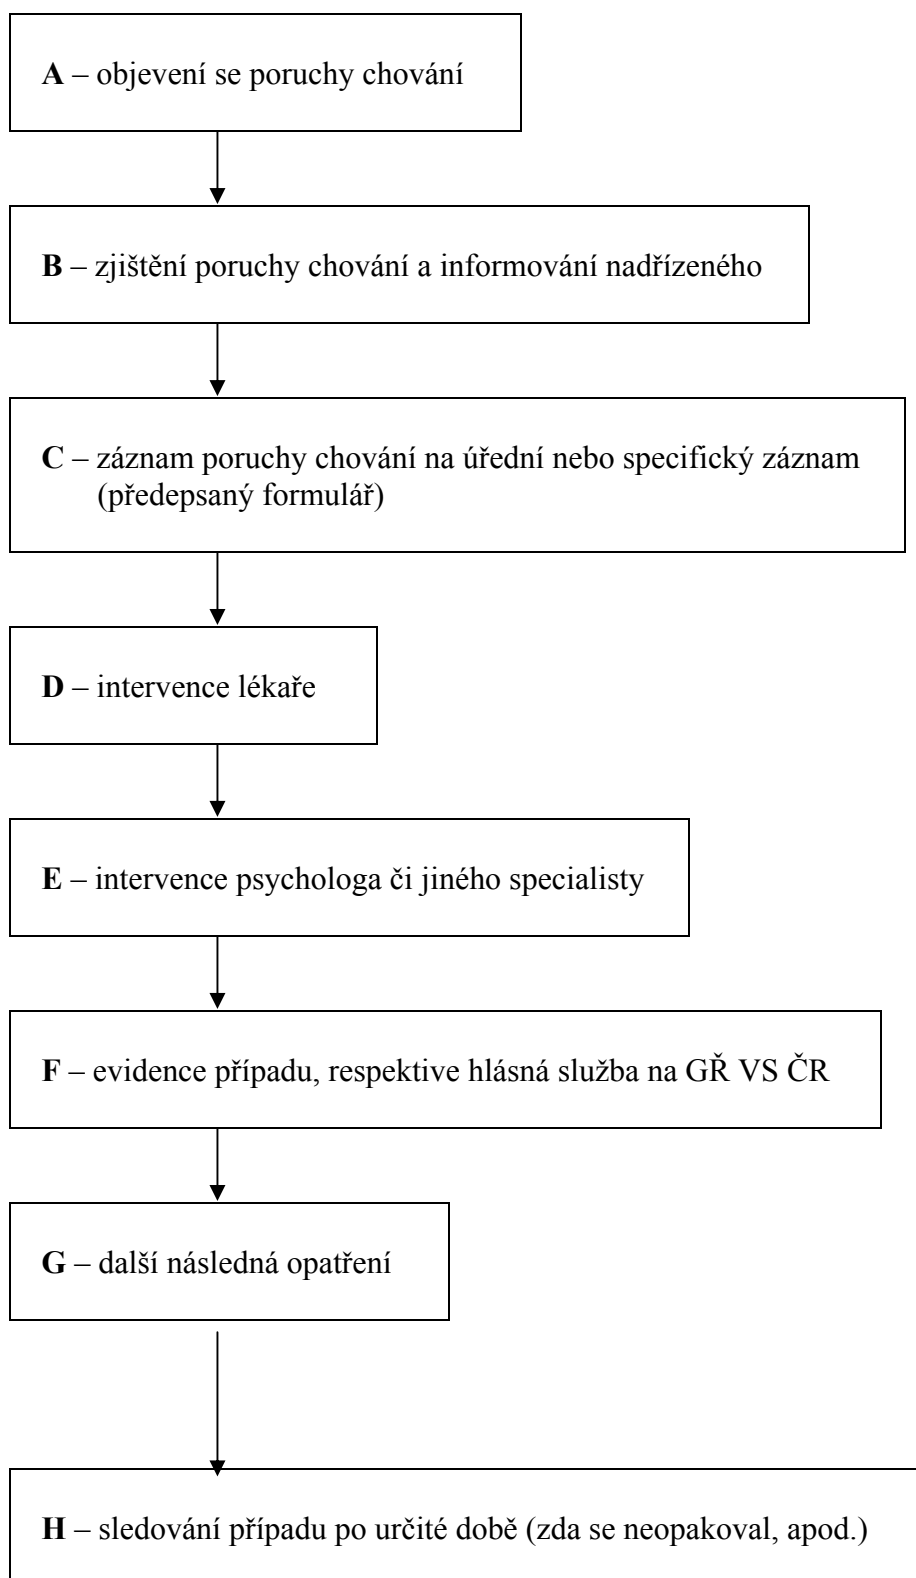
**A** – objevení se poruchy chování

**B** – zjištění poruchy chování a informování nadřízeného

**C** – záznam poruchy chování na úřední nebo specifický záznam (předepsaný formulář)

**D** – intervence lékaře

**E** – intervence psychologa či jiného specialisty

**F** – evidence případu, respektive hlásná služba na GŘ VS ČR

**G** – další následná opatření

**H** – sledování případu po určité době (zda se neopakoval, apod.)